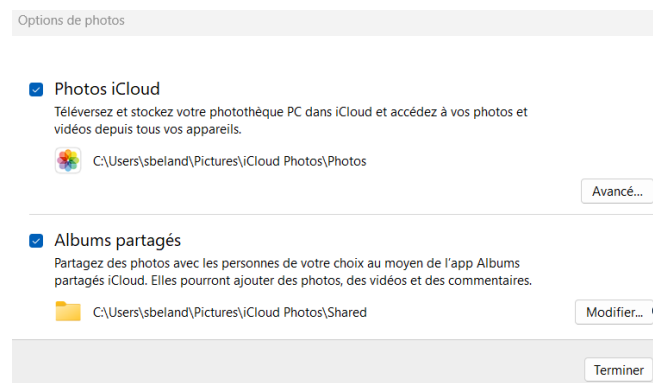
Options de photos

Photos iCloud

Téléversez et stockez votre photothèque PC dans iCloud et accédez à vos photos et vidéos depuis tous vos appareils.

C:\Users\sbeland\Pictures\iCloud Photos\Photos

Avancé...

Albums partagés

Partagez des photos avec les personnes de votre choix au moyen de l'app Albums partagés iCloud. Elles pourront ajouter des photos, des vidéos et des commentaires.

C:\Users\sbeland\Pictures\iCloud Photos\Shared

Modifier...

Terminer